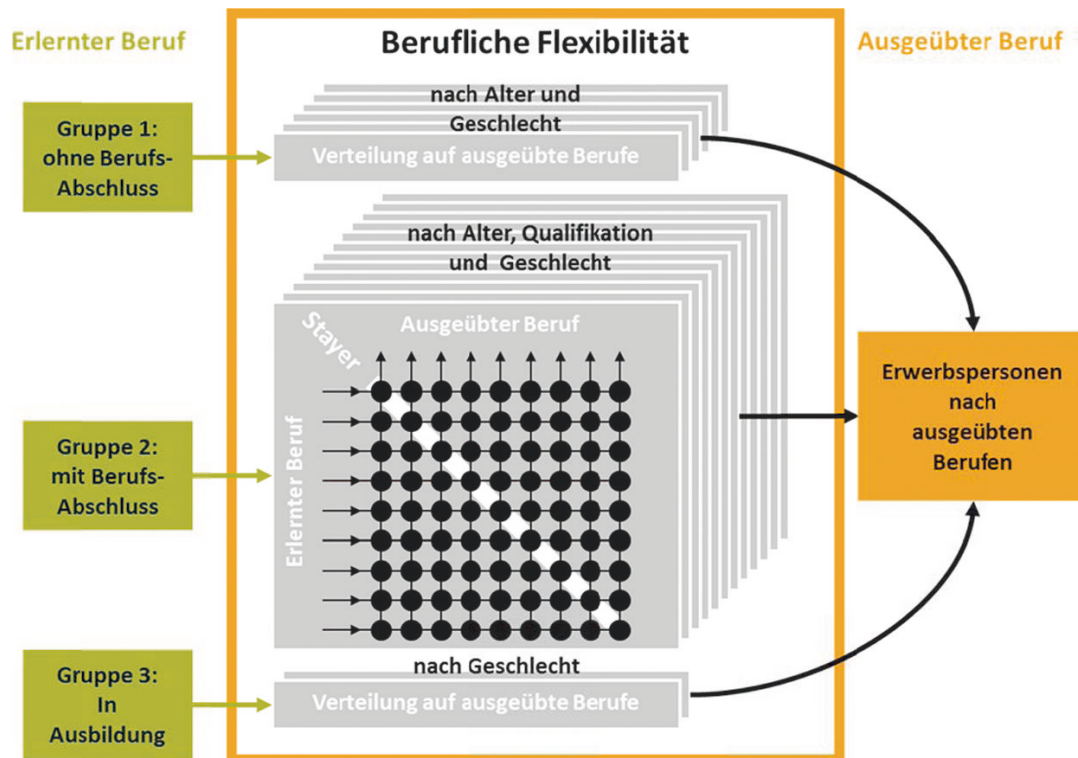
Erlernter Beruf

Berufliche Flexibilität

Ausgeübter Beruf

Gruppe 1: ohne Berufs-Abschluss

nach Alter und Geschlecht

Verteilung auf ausgeübte Berufe

nach Alter, Qualifikation und Geschlecht

Stayer

Ausgeübter Beruf

Erlernter Beruf

Gruppe 2: mit Berufs-Abschluss

Erwerbspersonen nach ausgeübten Berufen

nach Geschlecht

Verteilung auf ausgeübte Berufe

Gruppe 3: In Ausbildung